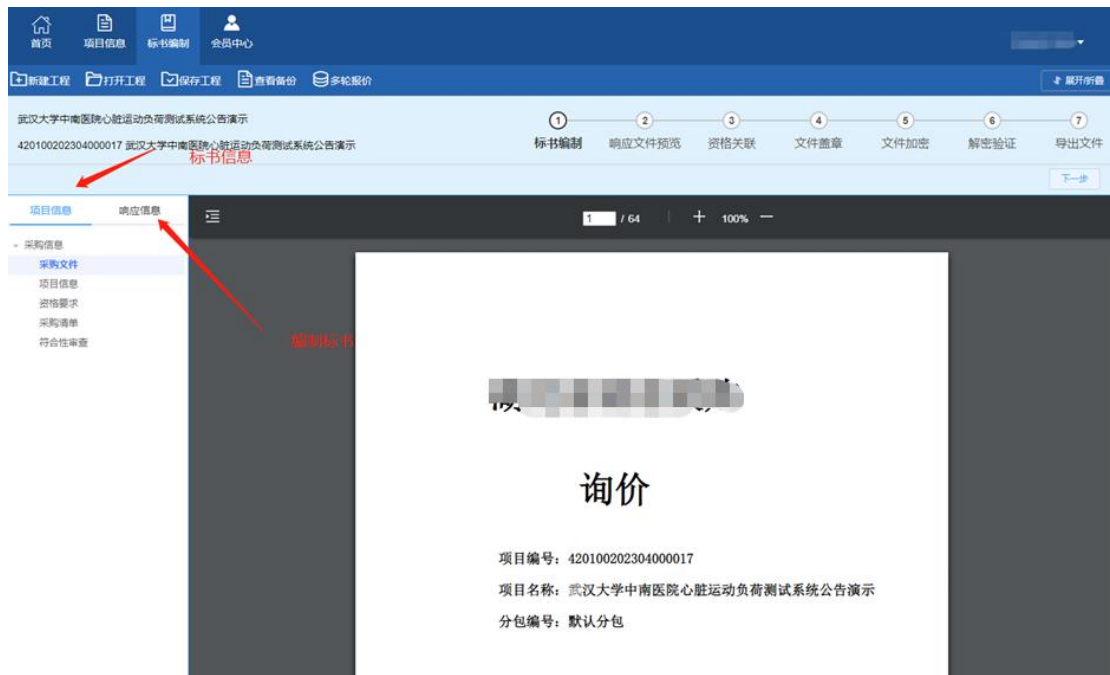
首页 项目信息 标书编制 会员中心

新建工程 打开工程 保存工程 查看备份 多轮报价

展开/折叠

武汉大学中南医院心脏运动负荷测试系统公告演示

420100202304000017 武汉大学中南医院心脏运动负荷测试系统公告演示

标书信息

1 标书编制 2 响应文件预览 3 资格关联 4 文件盖章 5 文件加密 6 解密验证 7 导出文件

下一步

项目信息 响应信息

采购信息
采购文件
项目信息
资格要求
采购清单
符合性审查

编制标书

1 / 64 + 100% −

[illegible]

询价

项目编号：420100202304000017

项目名称：武汉大学中南医院心脏运动负荷测试系统公告演示

分包编号：默认分包